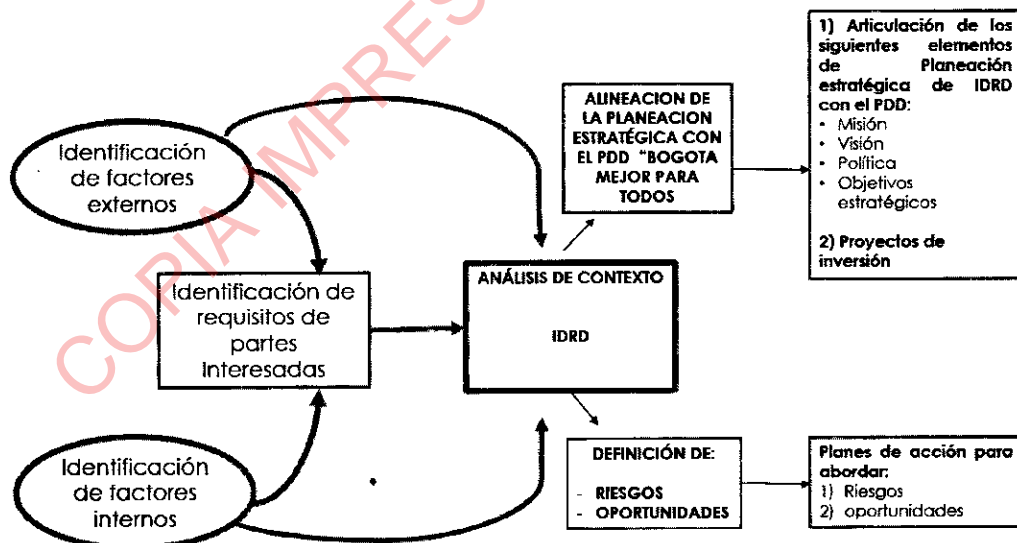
COPIA IMPRESA

Identificación de factores externos

Identificación de requisitos de partes interesadas

Identificación de factores internos

ALINEACION DE LA PLANEACION ESTRATÉGICA CON EL PDD "BOGOTA MEJOR PARA TODOS

ANÁLISIS DE CONTEXTO

IDRD

DEFINICIÓN DE:
- RIESGOS
- OPORTUNIDADES

1) Articulación de los siguientes elementos de Planeación estratégica de IDRD con el PDD:
• Misión
• Visión
• Política
• Objetivos estratégicos

2) Proyectos de inversión

Planes de acción para abordar:
1) Riesgos
2) oportunidades